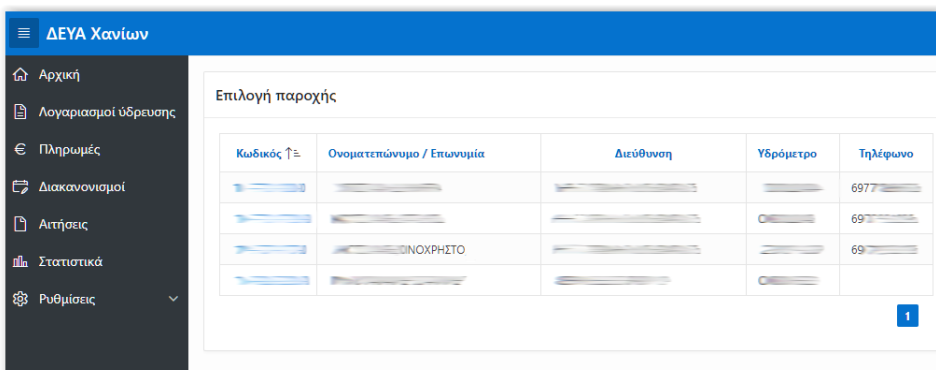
ΔΕΥΑ Χανίων

Αρχική
Λογαριασμοί ύδρευσης
Πληρωμές
Διακανονισμοί
Αιτήσεις
Στατιστικά
Ρυθμίσεις

Επιλογή παροχής

| Κωδικός | Ονοματεπώνυμο / Επωνυμία | Διεύθυνση | Υδρόμετρο | Τηλέφωνο |
|---|---|---|---|---|
| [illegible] | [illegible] | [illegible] | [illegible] | 6977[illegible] |
| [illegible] | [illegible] | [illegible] | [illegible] | 69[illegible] |
| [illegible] | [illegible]ΙΝΟΧΡΗΣΤΟ | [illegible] | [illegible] | 69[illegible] |
| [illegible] | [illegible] | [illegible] | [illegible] | |

1